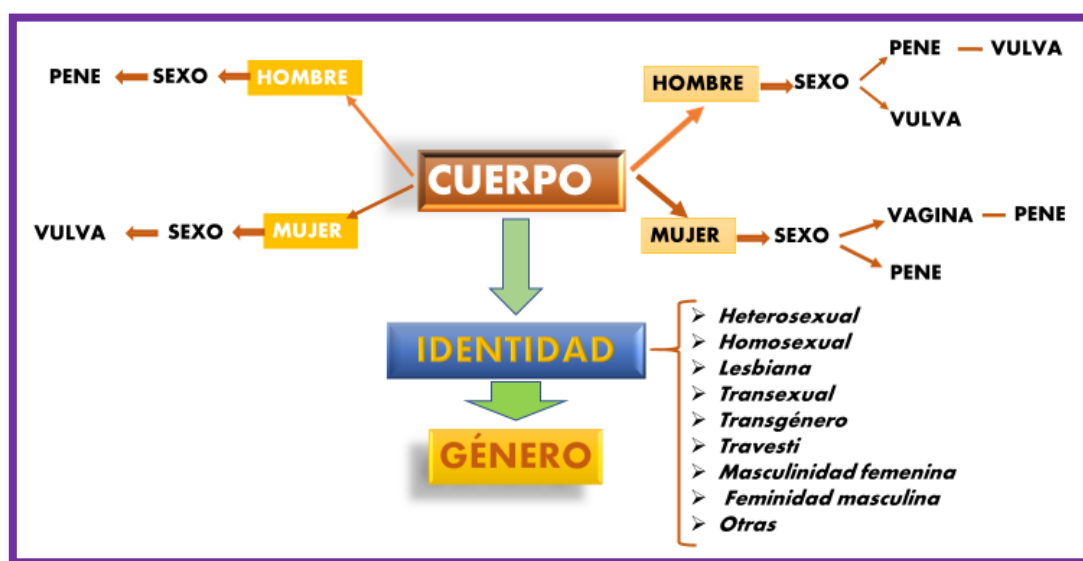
PENE ← SEXO ← HOMBRE

VULVA ← SEXO ← MUJER

CUERPO

HOMBRE → SEXO → PENE — VULVA
VULVA

MUJER → SEXO → VAGINA — PENE
PENE

IDENTIDAD

GÉNERO

- Heterosexual
- Homosexual
- Lesbiana
- Transexual
- Transgénero
- Travesti
- Masculinidad femenina
- Feminidad masculina
- Otras